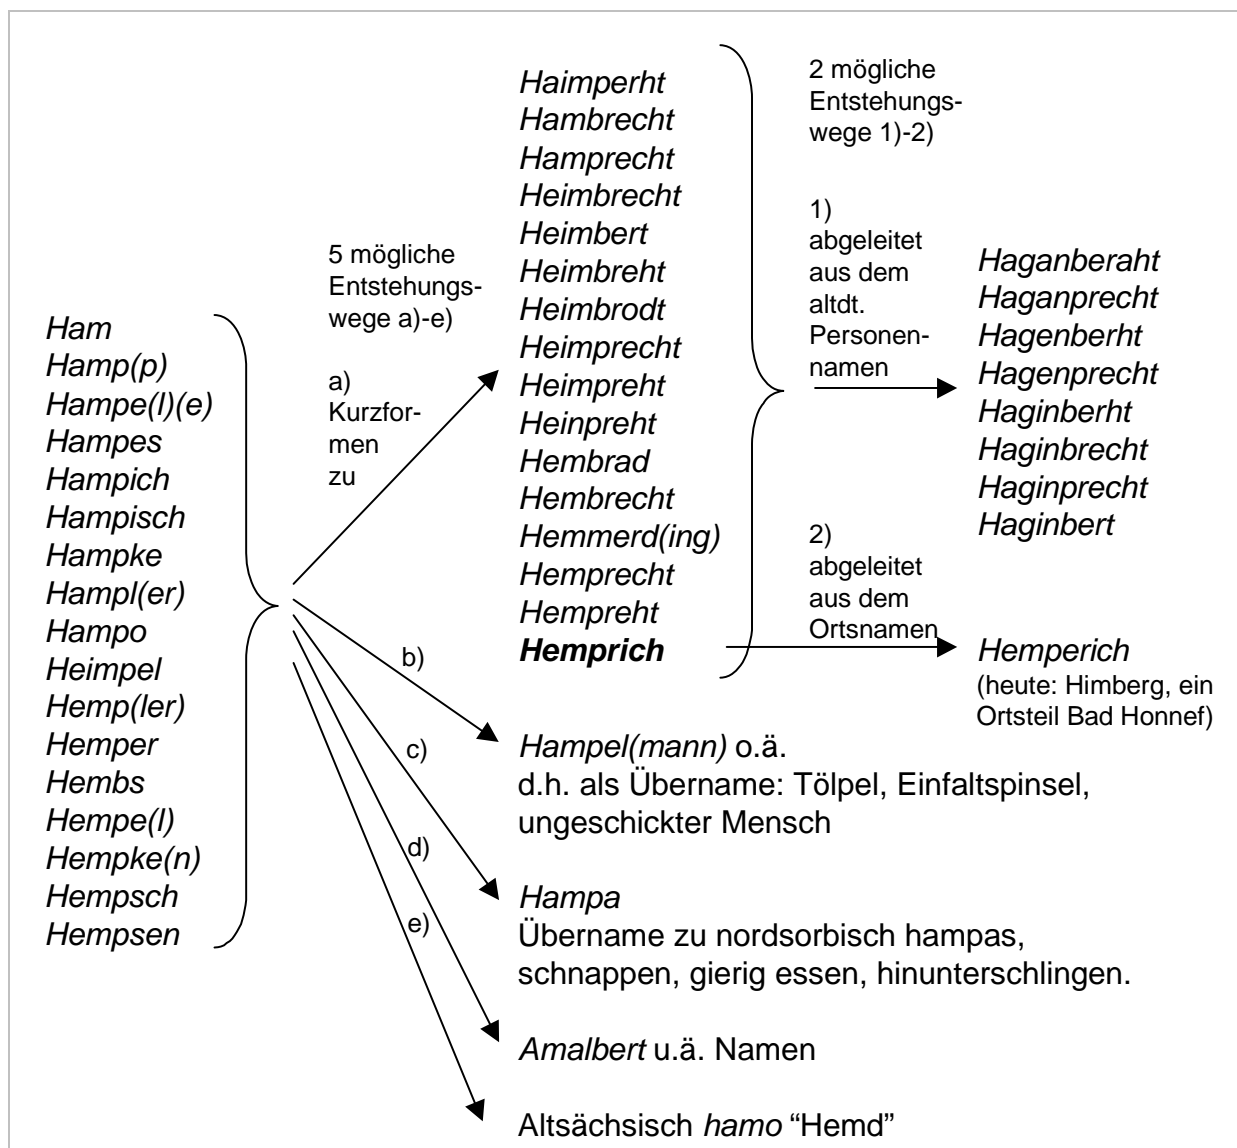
Ham
Hamp(p)
Hampe(l)(e)
Hampes
Hampich
Hampisch
Hampke
Hampl(er)
Hampo
Heimpel
Hemp(ler)
Hemper
Hembs
Hempe(l)
Hempke(n)
Hempsch
Hempsen

5 mögliche Entstehungswege a)-e)

a) Kurzformen zu

Haimperht
Hambrecht
Hamprecht
Heimbrecht
Heimbert
Heimbreht
Heimbrodt
Heimprecht
Heimpreht
Heinpreht
Hembrad
Hembrecht
Hemmerd(ing)
Hemprecht
Hempreht
Hemprich

2 mögliche Entstehungswege 1)-2)

1) abgeleitet aus dem altdt. Personennamen

Haganberaht
Haganprecht
Hagenberht
Hagenprecht
Haginberht
Haginbrecht
Haginprecht
Haginbert

2) abgeleitet aus dem Ortsnamen

Hemperich
(heute: Himberg, ein Ortsteil Bad Honnef)

b)

Hampel(mann) o.ä.
d.h. als Übername: Tölpel, Einfaltspinsel, ungeschickter Mensch

c)

Hampa
Übername zu nordsorbisch hampas, schnappen, gierig essen, hinunterschlingen.

d)

Amalbert u.ä. Namen

e)

Altsächsisch hamo "Hemd"